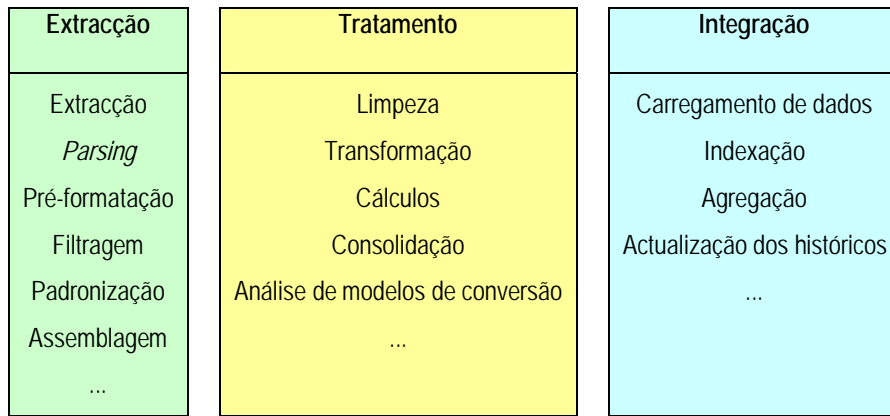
**Extracção**

Extracção
*Parsing*
Pré-formatação
Filtragem
Padronização
Assemblagem
...

**Tratamento**

Limpeza
Transformação
Cálculos
Consolidação
Análise de modelos de conversão
...

**Integração**

Carregamento de dados
Indexação
Agregação
Actualização dos históricos
...